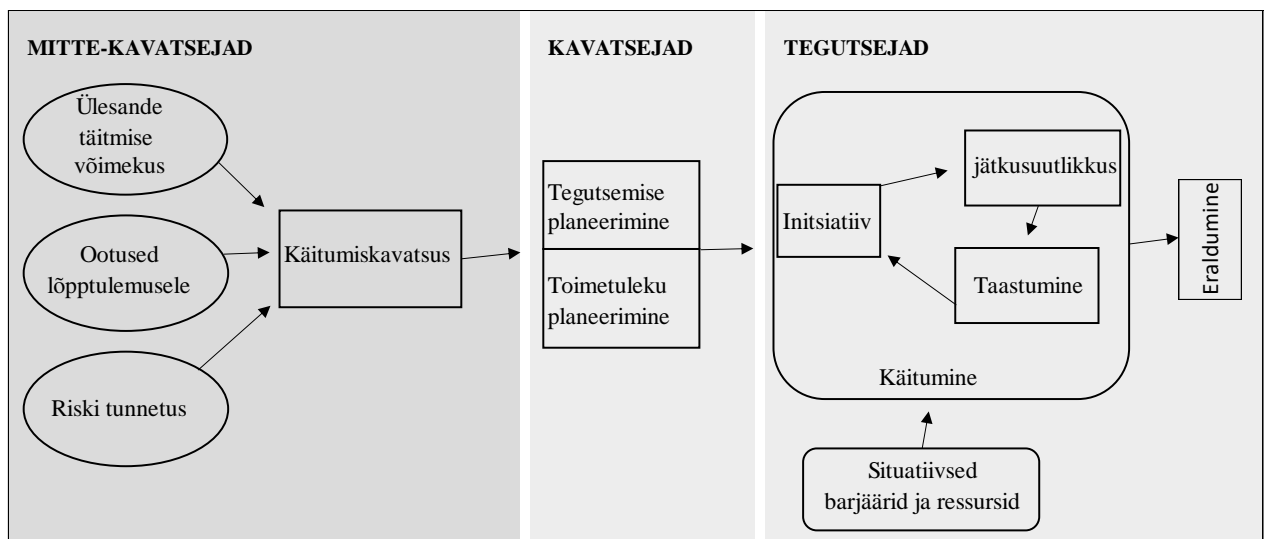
MITTE-KAVATSEJAD

Ülesande täitmise võimekus

Ootused lõpptulemusele

Riski tunnetus

Käitumiskavatsus

KAVATSEJAD

Tegutsemise planeerimine

Toimetuleku planeerimine

TEGUTSEJAD

Initsiatiiv

jätkusuutlikkus

Taastumine

Käitumine

Eraldumine

Situatiivsed barjäärid ja ressursid